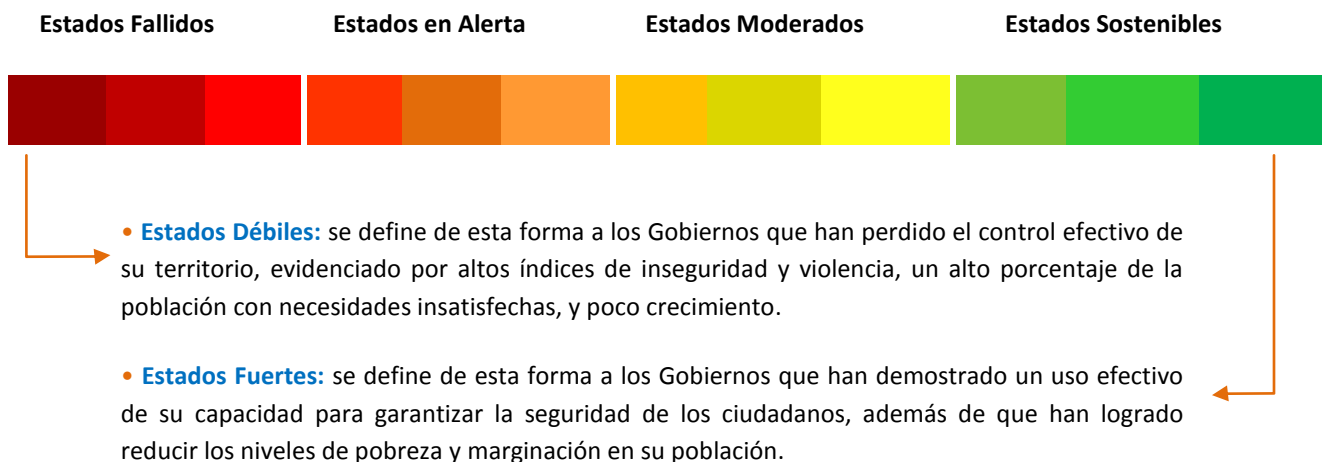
Estados Fallidos Estados en Alerta Estados Moderados Estados Sostenibles

• Estados Débiles: se define de esta forma a los Gobiernos que han perdido el control efectivo de su territorio, evidenciado por altos índices de inseguridad y violencia, un alto porcentaje de la población con necesidades insatisfechas, y poco crecimiento.

• Estados Fuertes: se define de esta forma a los Gobiernos que han demostrado un uso efectivo de su capacidad para garantizar la seguridad de los ciudadanos, además de que han logrado reducir los niveles de pobreza y marginación en su población.